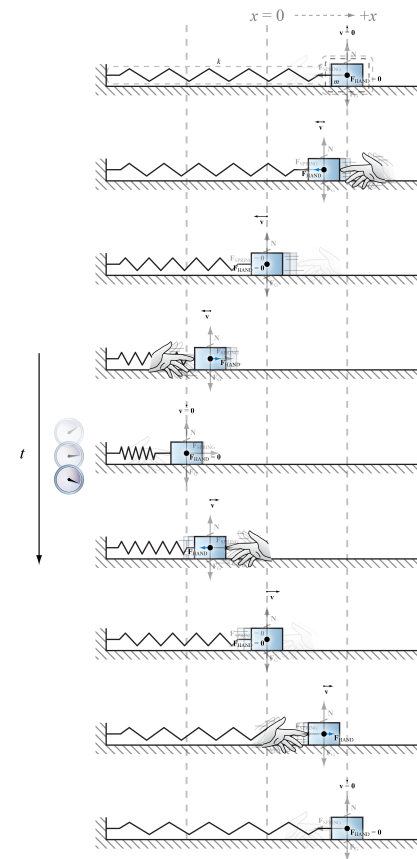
$x = 0$ $+x$

$k$

$\vec{v} = 0$

$m$

$\vec{F}_{HAND} = 0$

N

$\vec{v}$

$F_{SPRING}$

$F_{HAND}$

N

$\vec{v}$

$F_{SPRING}$

$F_{HAND} = 0$

N

$\vec{v}$

$F_{HAND}$

$t$

$\vec{v} = 0$

N

$F_{SPRING}$

$F_{HAND} = 0$

$\vec{v}$

$F_{HAND}$

N

$\vec{v}$

$F_{SPRING}$

$F_{HAND} = 0$

N

$\vec{v}$

$F_{HAND}$

$\vec{v} = 0$

N

$F_{SPRING}$

$F_{HAND} = 0$